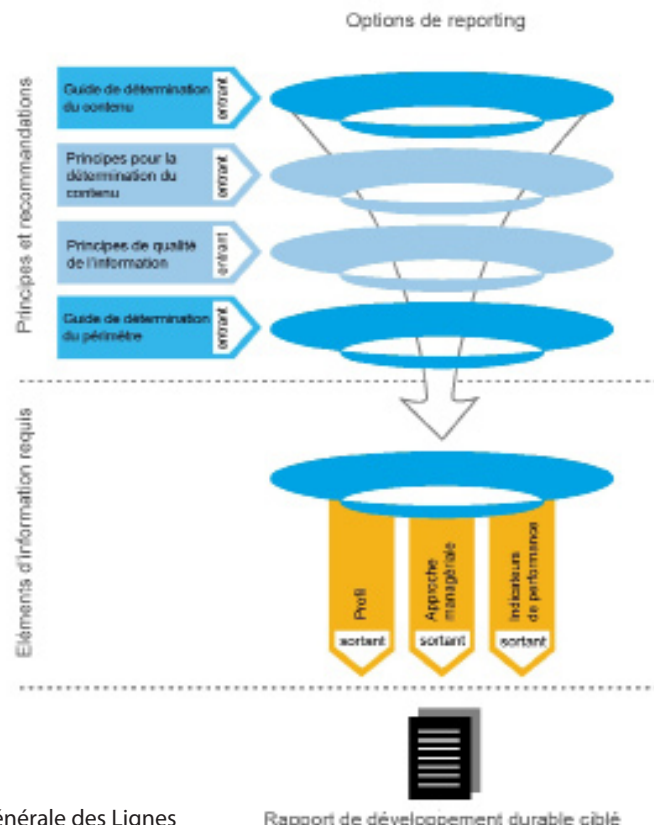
Options de reporting

Principes et recommandations

Guide de détermination du contenu

entrant

Principes pour la détermination du contenu

entrant

Principes de qualité de l'information

entrant

Guide de détermination du périmètre

entrant

Eléments d'information requis

Profil

sortant

Approche managériale

sortant

Indicateurs de performance

sortant

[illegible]nérale des Lignes

Rapport de développement durable ciblé